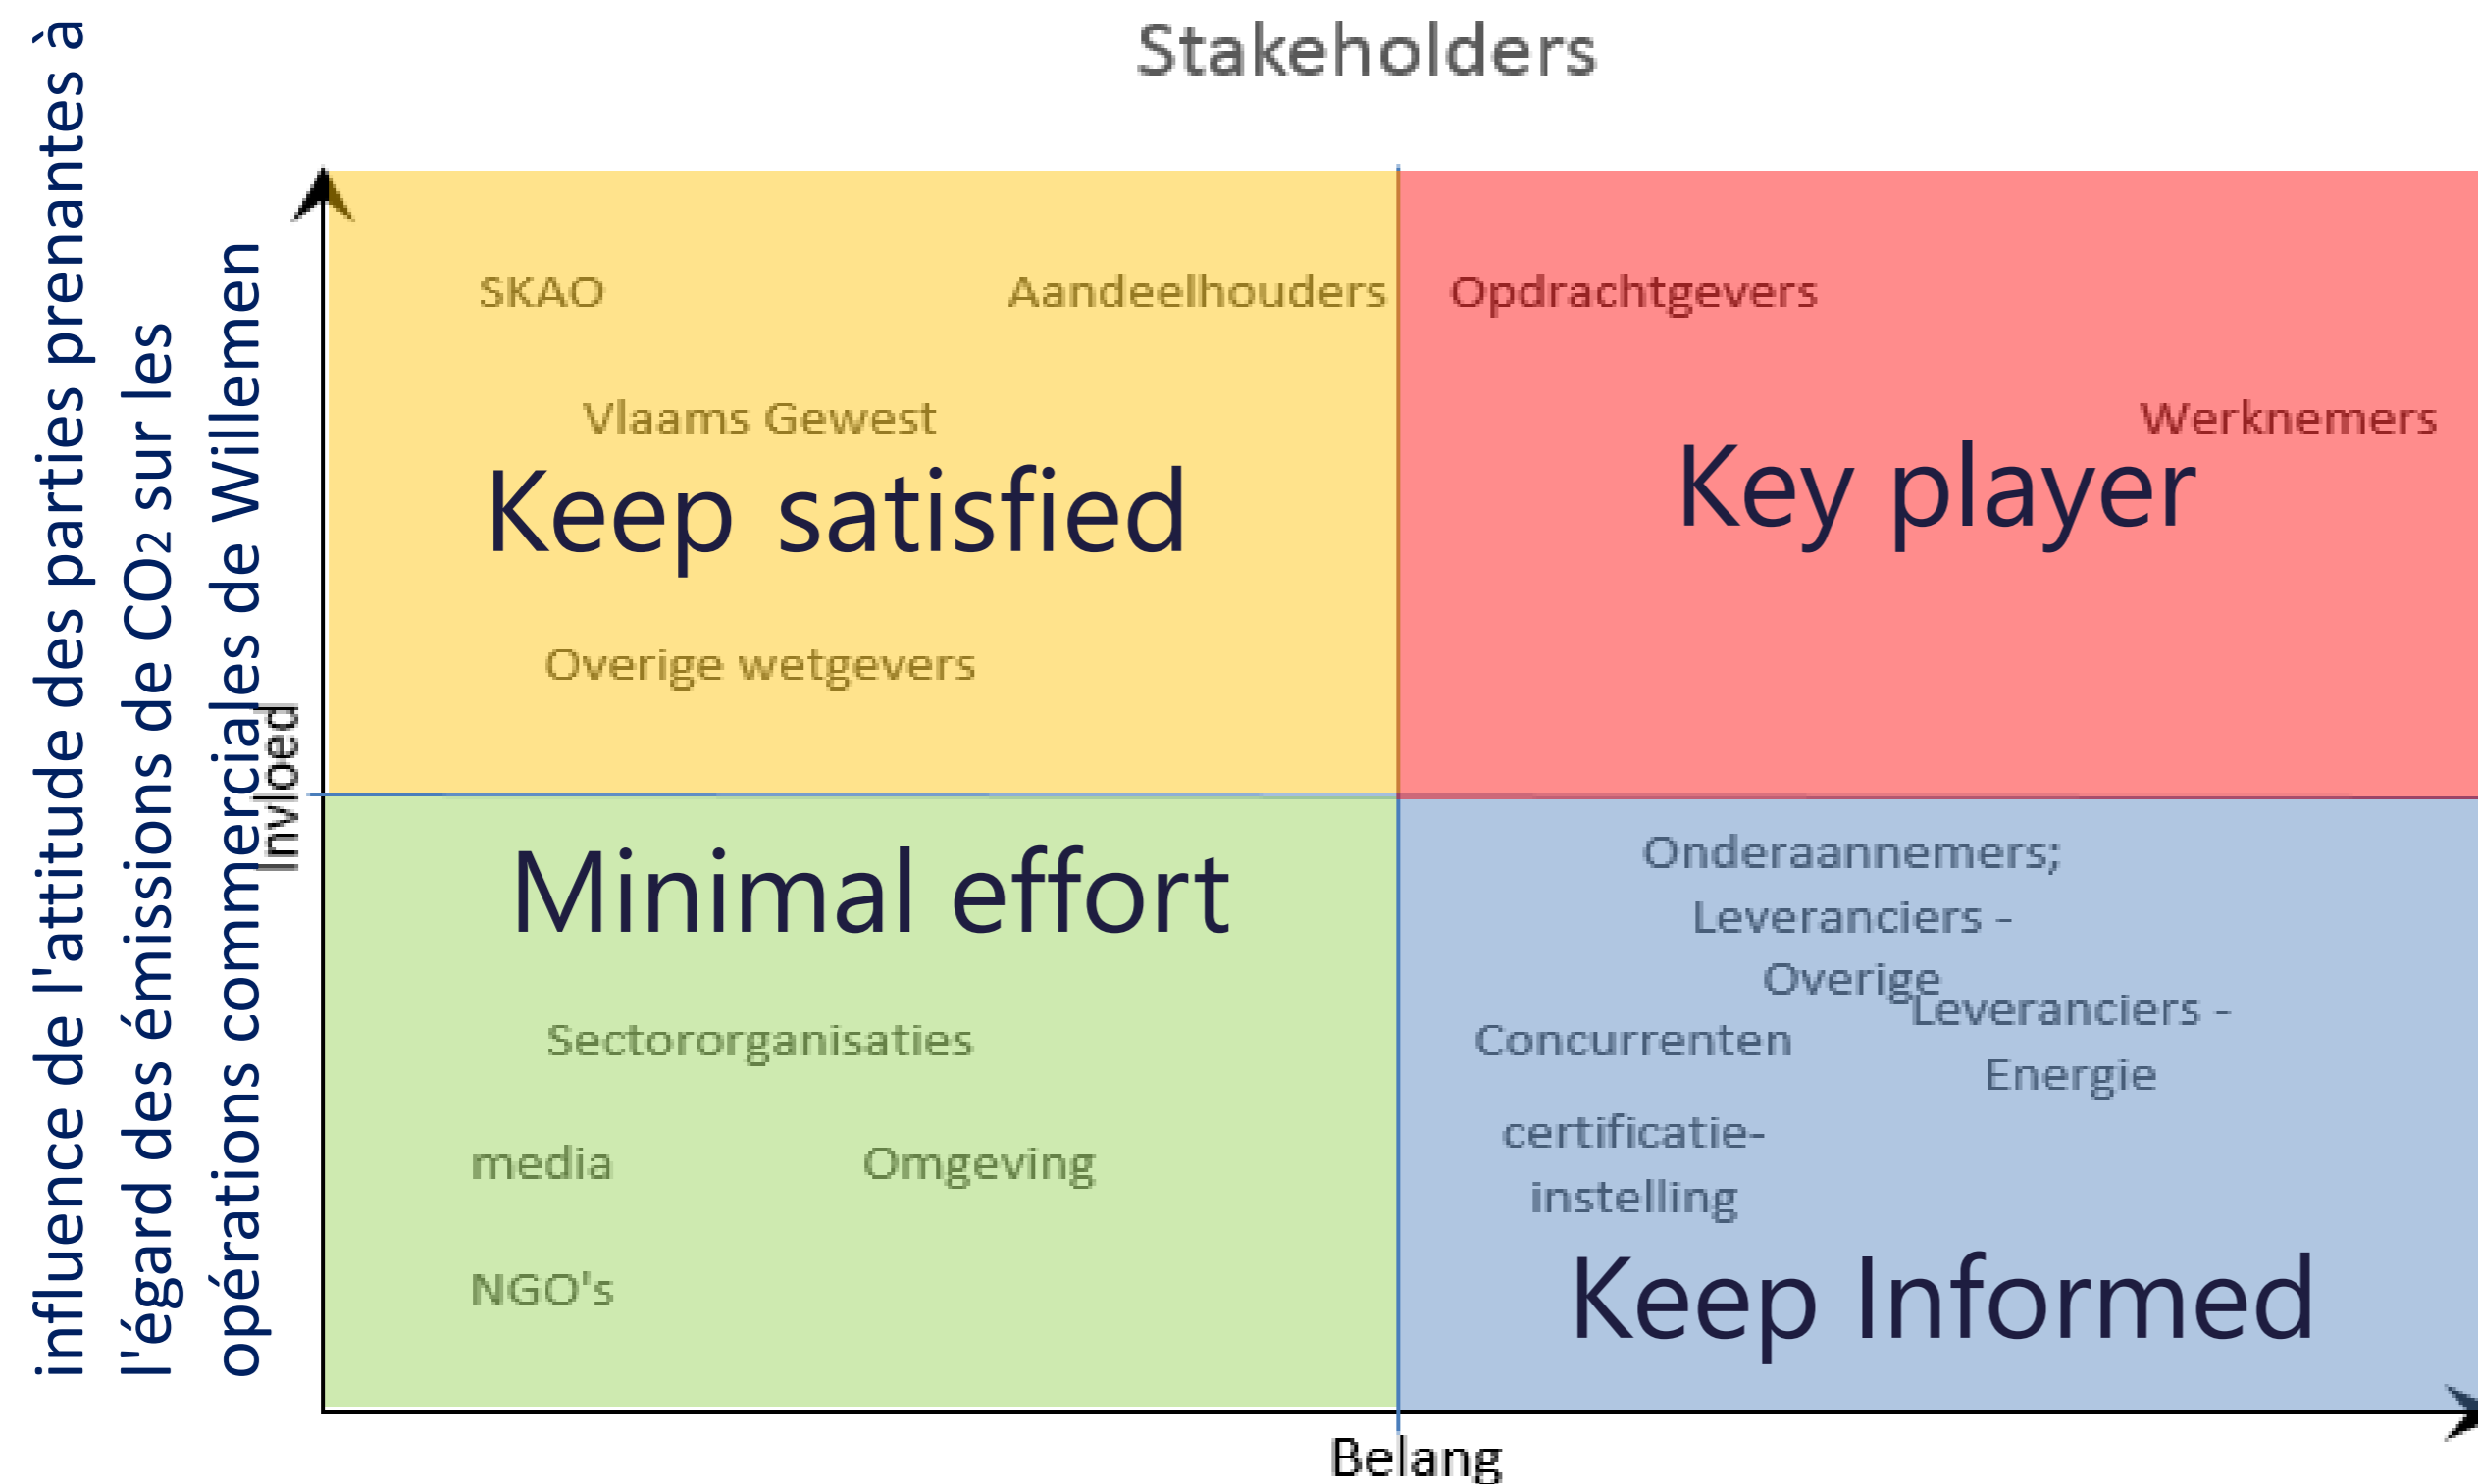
influence de l'attitude des parties prenantes à l'égard des émissions de $CO_2$ sur les opérations commerciales de Willemen

Stakeholders

Invloed

SKAO

Aandeelhouders

Opdrachtgevers

Vlaams Gewest

Werknemers

Keep satisfied

Key player

Overige wetgevers

Minimal effort

Onderaannemers;

Leveranciers - Overige

Leveranciers - Energie

Sectororganisaties

Concurrenten

certificatie-instelling

media

Omgeving

NGO's

Keep Informed

Belang